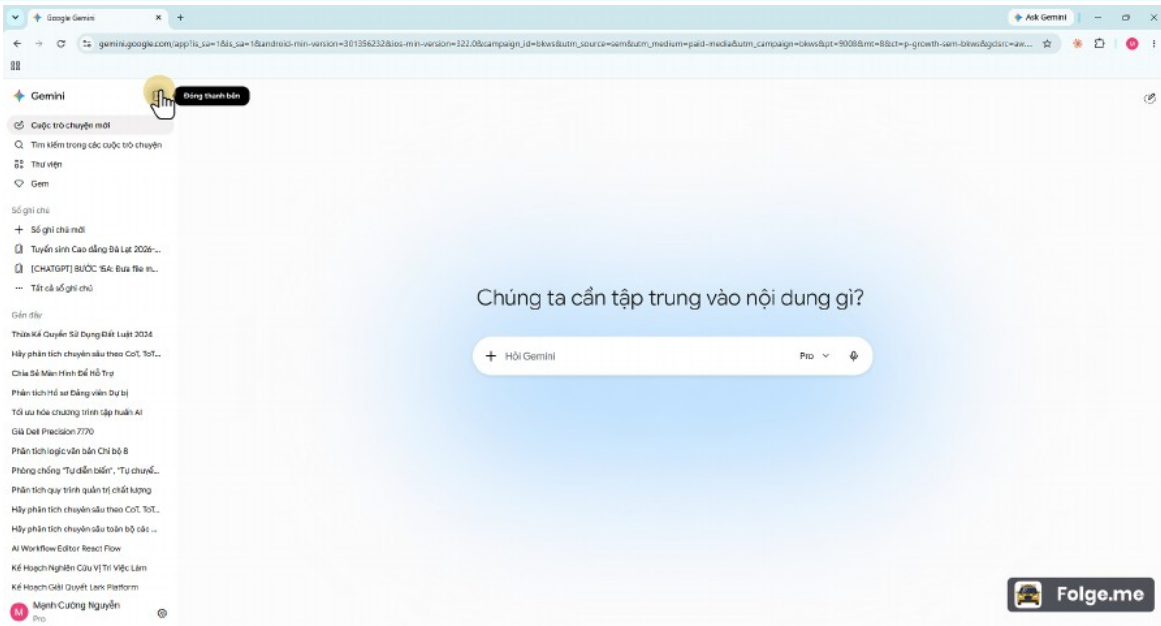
Google Gemini
Ask Gemini
gemini.google.com/app?is_sa=1&is_sa=1&android-min-version=301356232&ios-min-version=322.0&campaign_id=bkws&utm_source=sem&utm_medium=paid-media&utm_campaign=bkws&pt=9008&mt=8&ct=p-growth-sem-bkws&gclsrc=aw...

Gemini
Đóng thanh bên
Cuộc trò chuyện mới
Tìm kiếm trong các cuộc trò chuyện
Thư viện
Gem

Sổ ghi chú
Sổ ghi chú mới
Tuyển sinh Cao đẳng Đà Lạt 2026-...
[CHATGPT] BƯỚC 15A: Bưa file m...
Tất cả sổ ghi chú

Gần đây
Thừa Kế Quyền Sử Dụng Đất Luật 2024
Hãy phân tích chuyên sâu theo CoT, ToT...
Chia Sẻ Màn Hình Để Hỗ Trợ
Phân tích Hồ sơ Đảng viên Dự bị
Tối ưu hóa chương trình tập huấn AI
Giá Dell Precision 7770
Phân tích logic văn bản Chi bộ 8
Phòng chống "Tự diễn biến", "Tự chuyể...
Phân tích quy trình quản trị chất lượng
Hãy phân tích chuyên sâu theo CoT, ToT...
Hãy phân tích chuyên sâu toàn bộ các ...
AI Workflow Editor React Flow
Kế Hoạch Nghiên Cứu Vị Trí Việc Làm
Kế Hoạch Giải Quyết Lark Platform
Mạnh Cường Nguyễn
Pro

Chúng ta cần tập trung vào nội dung gì?
Hỏi Gemini
Pro

Folge.me